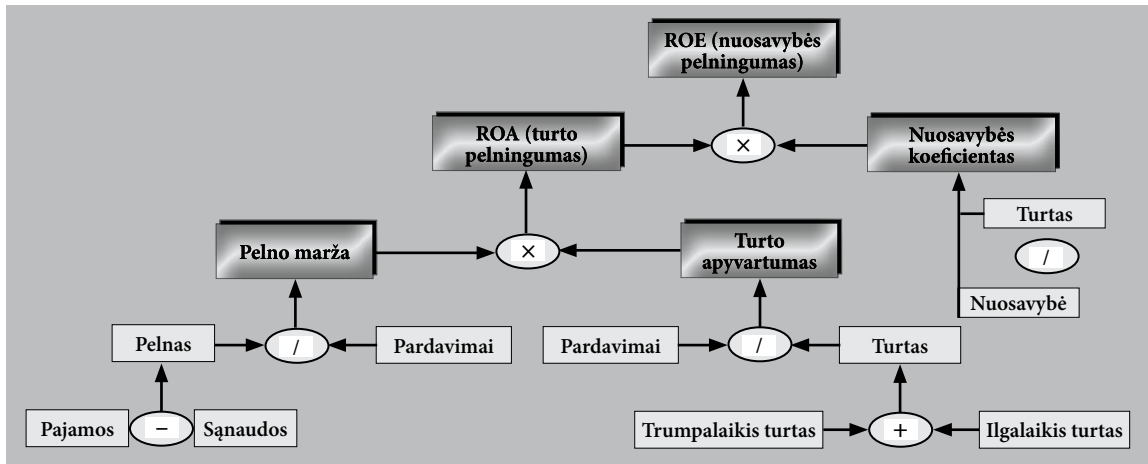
ROE (nuosavybės pelningumas)

ROA (turto pelningumas)

×

Nuosavybės koeficientas

Turtas

/

Nuosavybė

Pelno marža

×

Turto apyvartumas

Pelnas

/

Pardavimai

Pardavimai

/

Turtas

Pajamos

−

Sąnaudos

Trumpalaikis turtas

+

Ilgalaikis turtas